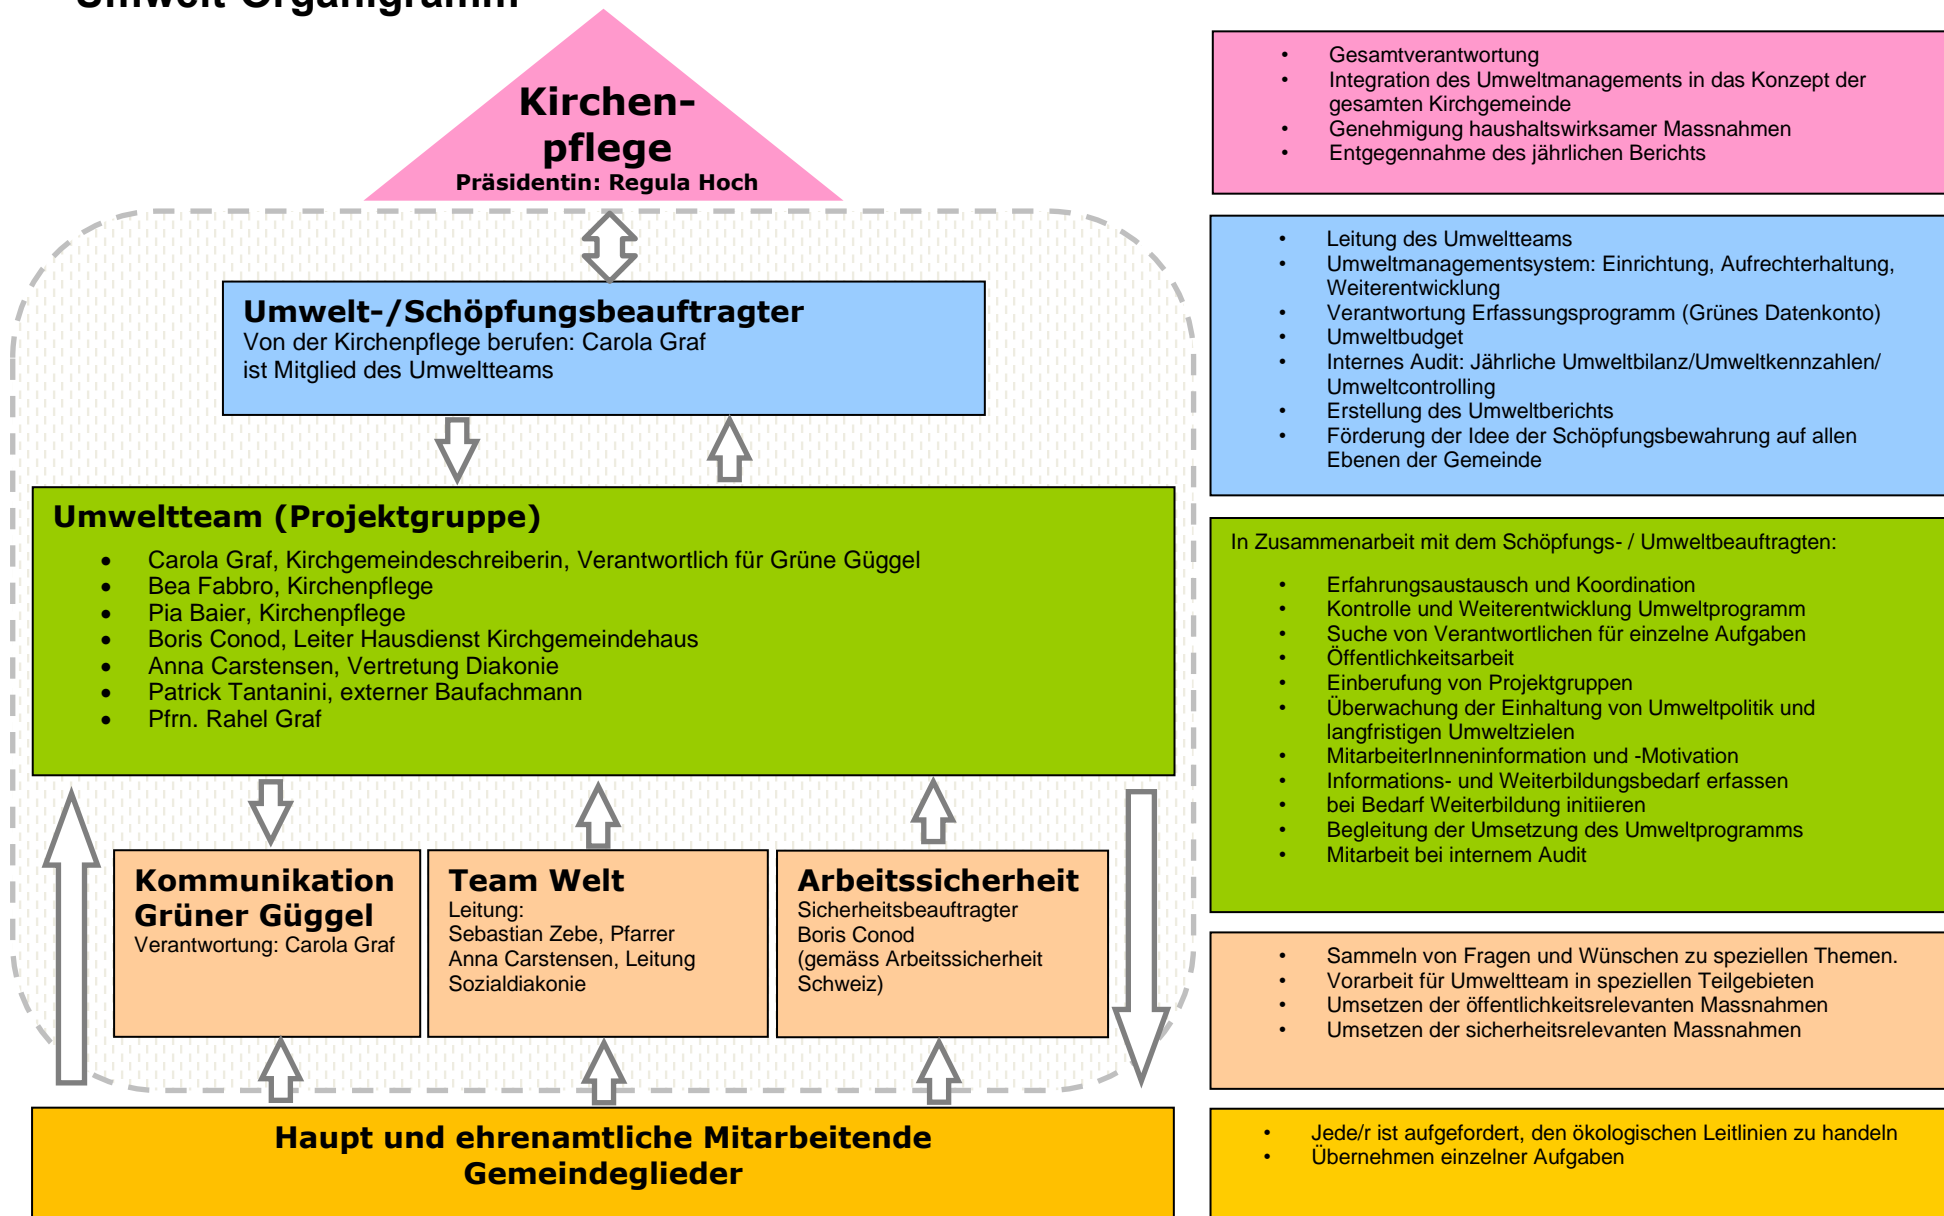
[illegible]

Kirchenpflege
Präsidentin: Regula Hoch

- Gesamtverantwortung
- Integration des Umweltmanagements in das Konzept der gesamten Kirchgemeinde
- Genehmigung haushaltswirksamer Massnahmen
- Entgegennahme des jährlichen Berichts

Umwelt-/Schöpfungsbeauftragter
Von der Kirchenpflege berufen: Carola Graf
ist Mitglied des Umweltteams

- Leitung des Umweltteams
- Umweltmanagementsystem: Einrichtung, Aufrechterhaltung, Weiterentwicklung
- Verantwortung Erfassungsprogramm (Grünes Datenkonto)
- Umweltbudget
- Internes Audit: Jährliche Umweltbilanz/Umweltkennzahlen/ Umweltcontrolling
- Erstellung des Umweltberichts
- Förderung der Idee der Schöpfungsbewahrung auf allen Ebenen der Gemeinde

Umweltteam (Projektgruppe)
- Carola Graf, Kirchgemeindeschreiberin, Verantwortlich für Grüne Güggel
- Bea Fabbro, Kirchenpflege
- Pia Baier, Kirchenpflege
- Boris Conod, Leiter Hausdienst Kirchgemeindehaus
- Anna Carstensen, Vertretung Diakonie
- Patrick Tantanini, externer Baufachmann
- Pfrn. Rahel Graf

In Zusammenarbeit mit dem Schöpfungs- / Umweltbeauftragten:
- Erfahrungsaustausch und Koordination
- Kontrolle und Weiterentwicklung Umweltprogramm
- Suche von Verantwortlichen für einzelne Aufgaben
- Öffentlichkeitsarbeit
- Einberufung von Projektgruppen
- Überwachung der Einhaltung von Umweltpolitik und langfristigen Umweltzielen
- MitarbeiterInneninformation und -Motivation
- Informations- und Weiterbildungsbedarf erfassen
- bei Bedarf Weiterbildung initiieren
- Begleitung der Umsetzung des Umweltprogramms
- Mitarbeit bei internem Audit

Kommunikation Grüner Güggel
Verantwortung: Carola Graf

Team Welt
Leitung:
Sebastian Zebe, Pfarrer
Anna Carstensen, Leitung Sozialdiakonie

Arbeitssicherheit
Sicherheitsbeauftragter
Boris Conod
(gemäss Arbeitssicherheit Schweiz)

- Sammeln von Fragen und Wünschen zu speziellen Themen.
- Vorarbeit für Umweltteam in speziellen Teilgebieten
- Umsetzen der öffentlichkeitsrelevanten Massnahmen
- Umsetzen der sicherheitsrelevanten Massnahmen

Haupt und ehrenamtliche Mitarbeitende
Gemeindeglieder

- Jede/r ist aufgefordert, den ökologischen Leitlinien zu handeln
- Übernehmen einzelner Aufgaben